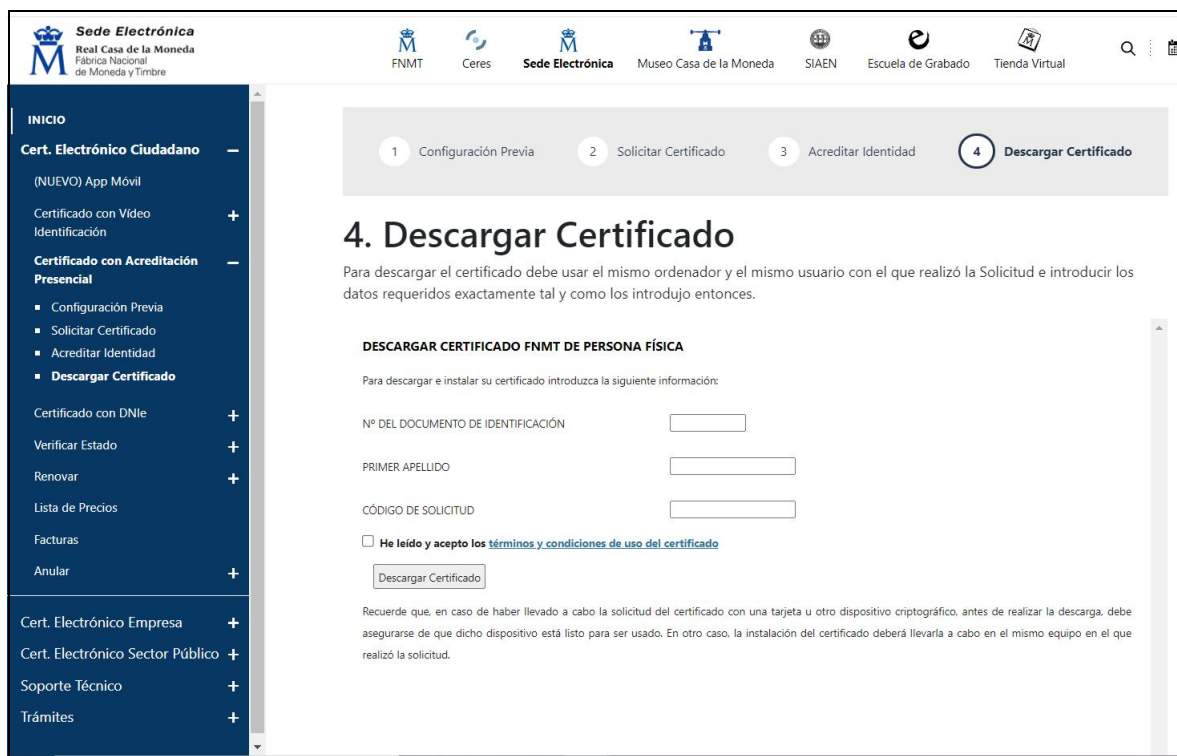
Sede Electrónica
Real Casa de la Moneda
Fábrica Nacional de Moneda y Timbre

FNMT Ceres Sede Electrónica Museo Casa de la Moneda SIAEN Escuela de Grabado Tienda Virtual

INICIO
Cert. Electrónico Ciudadano –
(NUEVO) App Móvil
Certificado con Vídeo Identificación +
Certificado con Acreditación Presencial –
Configuración Previa
Solicitar Certificado
Acreditar Identidad
Descargar Certificado
Certificado con DNIe +
Verificar Estado +
Renovar +
Lista de Precios
Facturas
Anular +
Cert. Electrónico Empresa +
Cert. Electrónico Sector Público +
Soporte Técnico +
Trámites +

1 Configuración Previa 2 Solicitar Certificado 3 Acreditar Identidad 4 Descargar Certificado

4. Descargar Certificado

Para descargar el certificado debe usar el mismo ordenador y el mismo usuario con el que realizó la Solicitud e introducir los datos requeridos exactamente tal y como los introdujo entonces.

DESCARGAR CERTIFICADO FNMT DE PERSONA FÍSICA

Para descargar e instalar su certificado introduzca la siguiente información:

Nº DEL DOCUMENTO DE IDENTIFICACIÓN

PRIMER APELLIDO

CÓDIGO DE SOLICITUD

He leído y acepto los términos y condiciones de uso del certificado

Descargar Certificado

Recuerde que, en caso de haber llevado a cabo la solicitud del certificado con una tarjeta u otro dispositivo criptográfico, antes de realizar la descarga, debe asegurarse de que dicho dispositivo está listo para ser usado. En otro caso, la instalación del certificado deberá llevarla a cabo en el mismo equipo en el que realizó la solicitud.